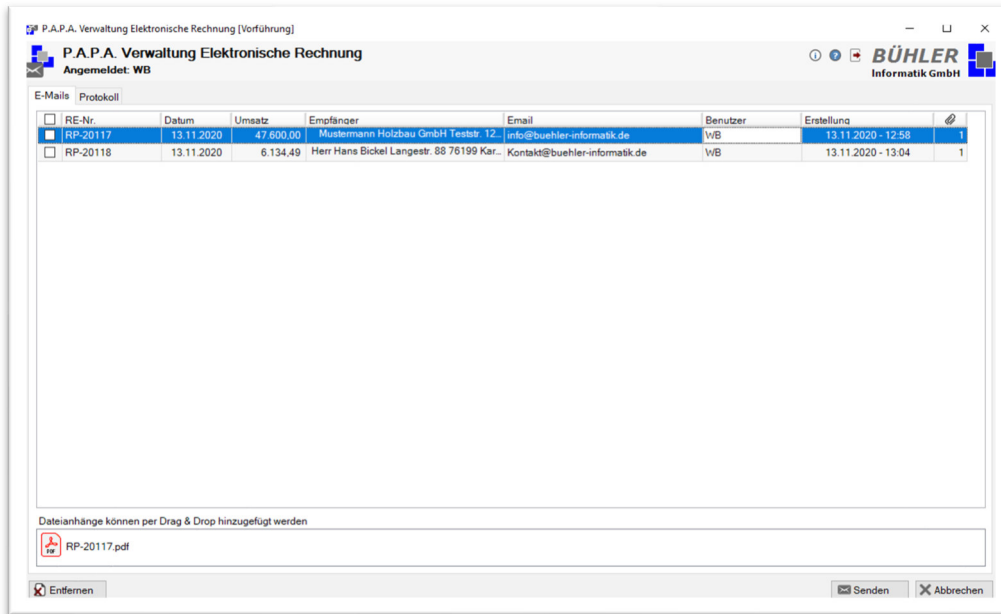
P.A.P.A. Verwaltung Elektronische Rechnung [Vorführung]

P.A.P.A. Verwaltung Elektronische Rechnung
Angemeldet: WB

BÜHLER
Informatik GmbH

E-Mails | Protokoll

| | RE-Nr. | Datum | Umsatz | Empfänger | Email | Benutzer | Erstellung | |
|---|---|---|---|---|---|---|---|---|
| | RP-20117 | 13.11.2020 | 47.600,00 | Mustermann Holzbau GmbH Teststr. 12... | info@buehler-informatik.de | WB | 13.11.2020 - 12:58 | 1 |
| | RP-20118 | 13.11.2020 | 6.134,49 | Herr Hans Bickel Langestr. 88 76199 Kar... | Kontakt@buehler-informatik.de | WB | 13.11.2020 - 13:04 | 1 |

Dateianhänge können per Drag & Drop hinzugefügt werden

PDF RP-20117.pdf

Entfernen

Senden
Abbrechen